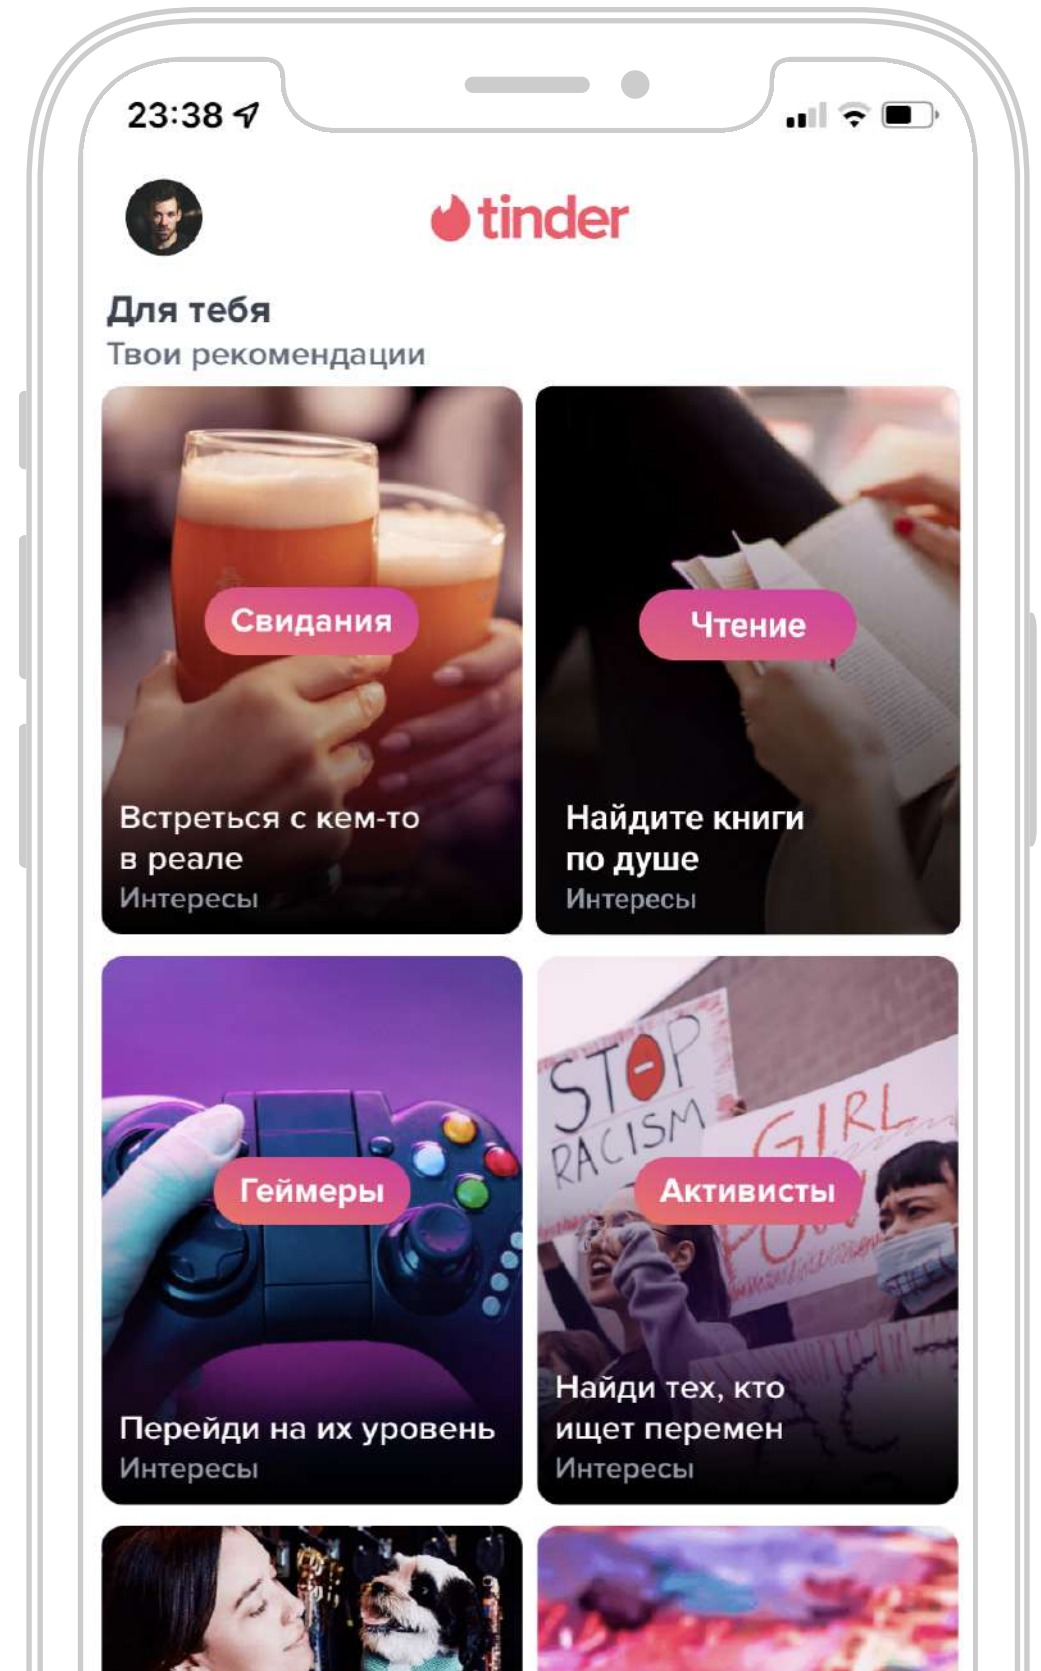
23:38

tinder

Для тебя
Твои рекомендации

Свидания
Встреться с кем-то в реале
Интересы

Чтение
Найдите книги по душе
Интересы

Геймеры
Перейди на их уровень
Интересы

STOP RACISM
GIRL
Активисты
Найди тех, кто ищет перемен
Интересы